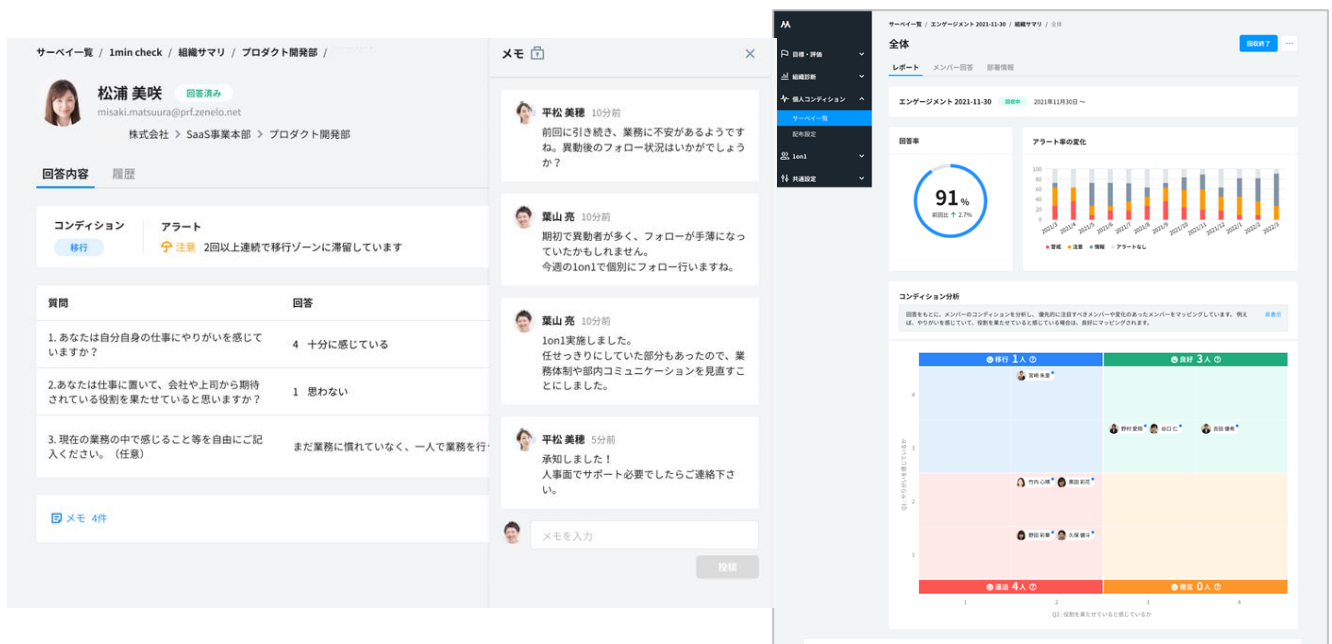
サーベイ一覧 / 1min check / 組織サマリ / プロダクト開発部 /

松浦 美咲 回答済み
misaki.matsuura@prf.zenelo.net
株式会社 > SaaS事業本部 > プロダクト開発部

回答内容 履歴

コンディション
移行
アラート
注意 2回以上連続で移行ゾーンに滞留しています

| 質問 | 回答 |
|---|---|
| 1. あなたは自分自身の仕事にやりがいを感じていますか？ | 4 十分に感じている |
| 2.あなたは仕事に置いて、会社や上司から期待されている役割を果たせていると思いますか？ | 1 思わない |
| 3. 現在の業務の中で感じること等を自由にご記入ください。（任意） | まだ業務に慣れていなく、一人で業務を行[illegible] |

メモ 4件

メモ

平松 美穂 10分前
前回に引き続き、業務に不安があるようですね。異動後のフォロー状況はいかがでしょうか？

葉山 亮 10分前
期初で異動者が多く、フォローが手薄になっていたかもしれません。
今週の1on1で個別にフォロー行いますね。

葉山 亮 10分前
1on1実施しました。
任せっきりにしていた部分もあったので、業務体制や部内コミュニケーションを見直すことにしました。

平松 美穂 5分前
承知しました！
人事面でサポート必要でしたらご連絡下さい。

メモを入力
投稿

目標・評価
組織診断
個人コンディション
サーベイ一覧
配布設定
1on1
共通設定

サーベイ一覧 / エンゲージメント 2021-11-30 / 組織サマリ / 全体
全体
回収終了 ···
レポート メンバー回答 部署情報

エンゲージメント 2021-11-30 回収中 2021年11月30日 〜

回答率
91%
前回比 ↑ 2.7%

アラート率の変化
100 80 60 40 20 0
2021/3 2021/4 2021/5 2021/6 2021/7 2021/8 2021/9 2021/10 2021/11 2021/12 2022/1 2022/2 2022/3
警戒 注意 情報 アラートなし

コンディション分析
回答をもとに、メンバーのコンディションを分析し、優先的に注目すべきメンバーや変化のあったメンバーをマッピングしています。例えば、やりがいを感じていて、役割を果たせていると感じている場合は、良好にマッピングされます。 非表示

移行 1人
良好 3人
宮崎 朱里
野村 愛理 谷口 仁 吉田 優希
竹内 心咲 奥田 莉花
野田 莉華 久保 健斗
退避 4人
満足 0人
4 3 2 1
1 2 3 4
Q1.やりがいを感じているか
Q2.役割を果たせていると感じているか